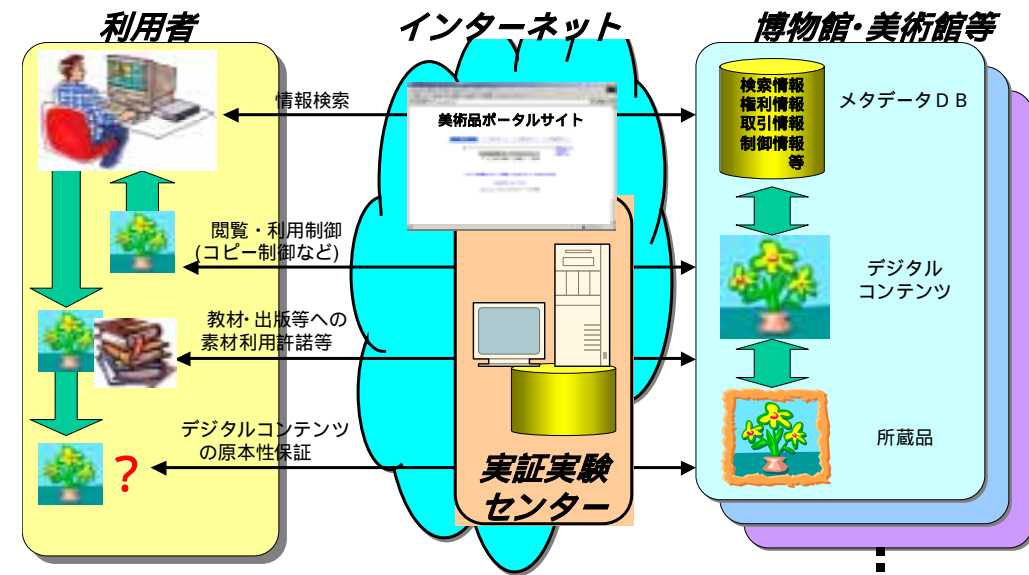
利用者

インターネット

博物館･美術館等

情報検索

美術品ポータルサイト

検索情報
権利情報
取引情報
制御情報
等

メタデータＤＢ

閲覧・利用制御
(コピー制御など)

デジタル
コンテンツ

教材･出版等への
素材利用許諾等

デジタルコンテンツ
の原本性保証

?

所蔵品

実証実験
センター